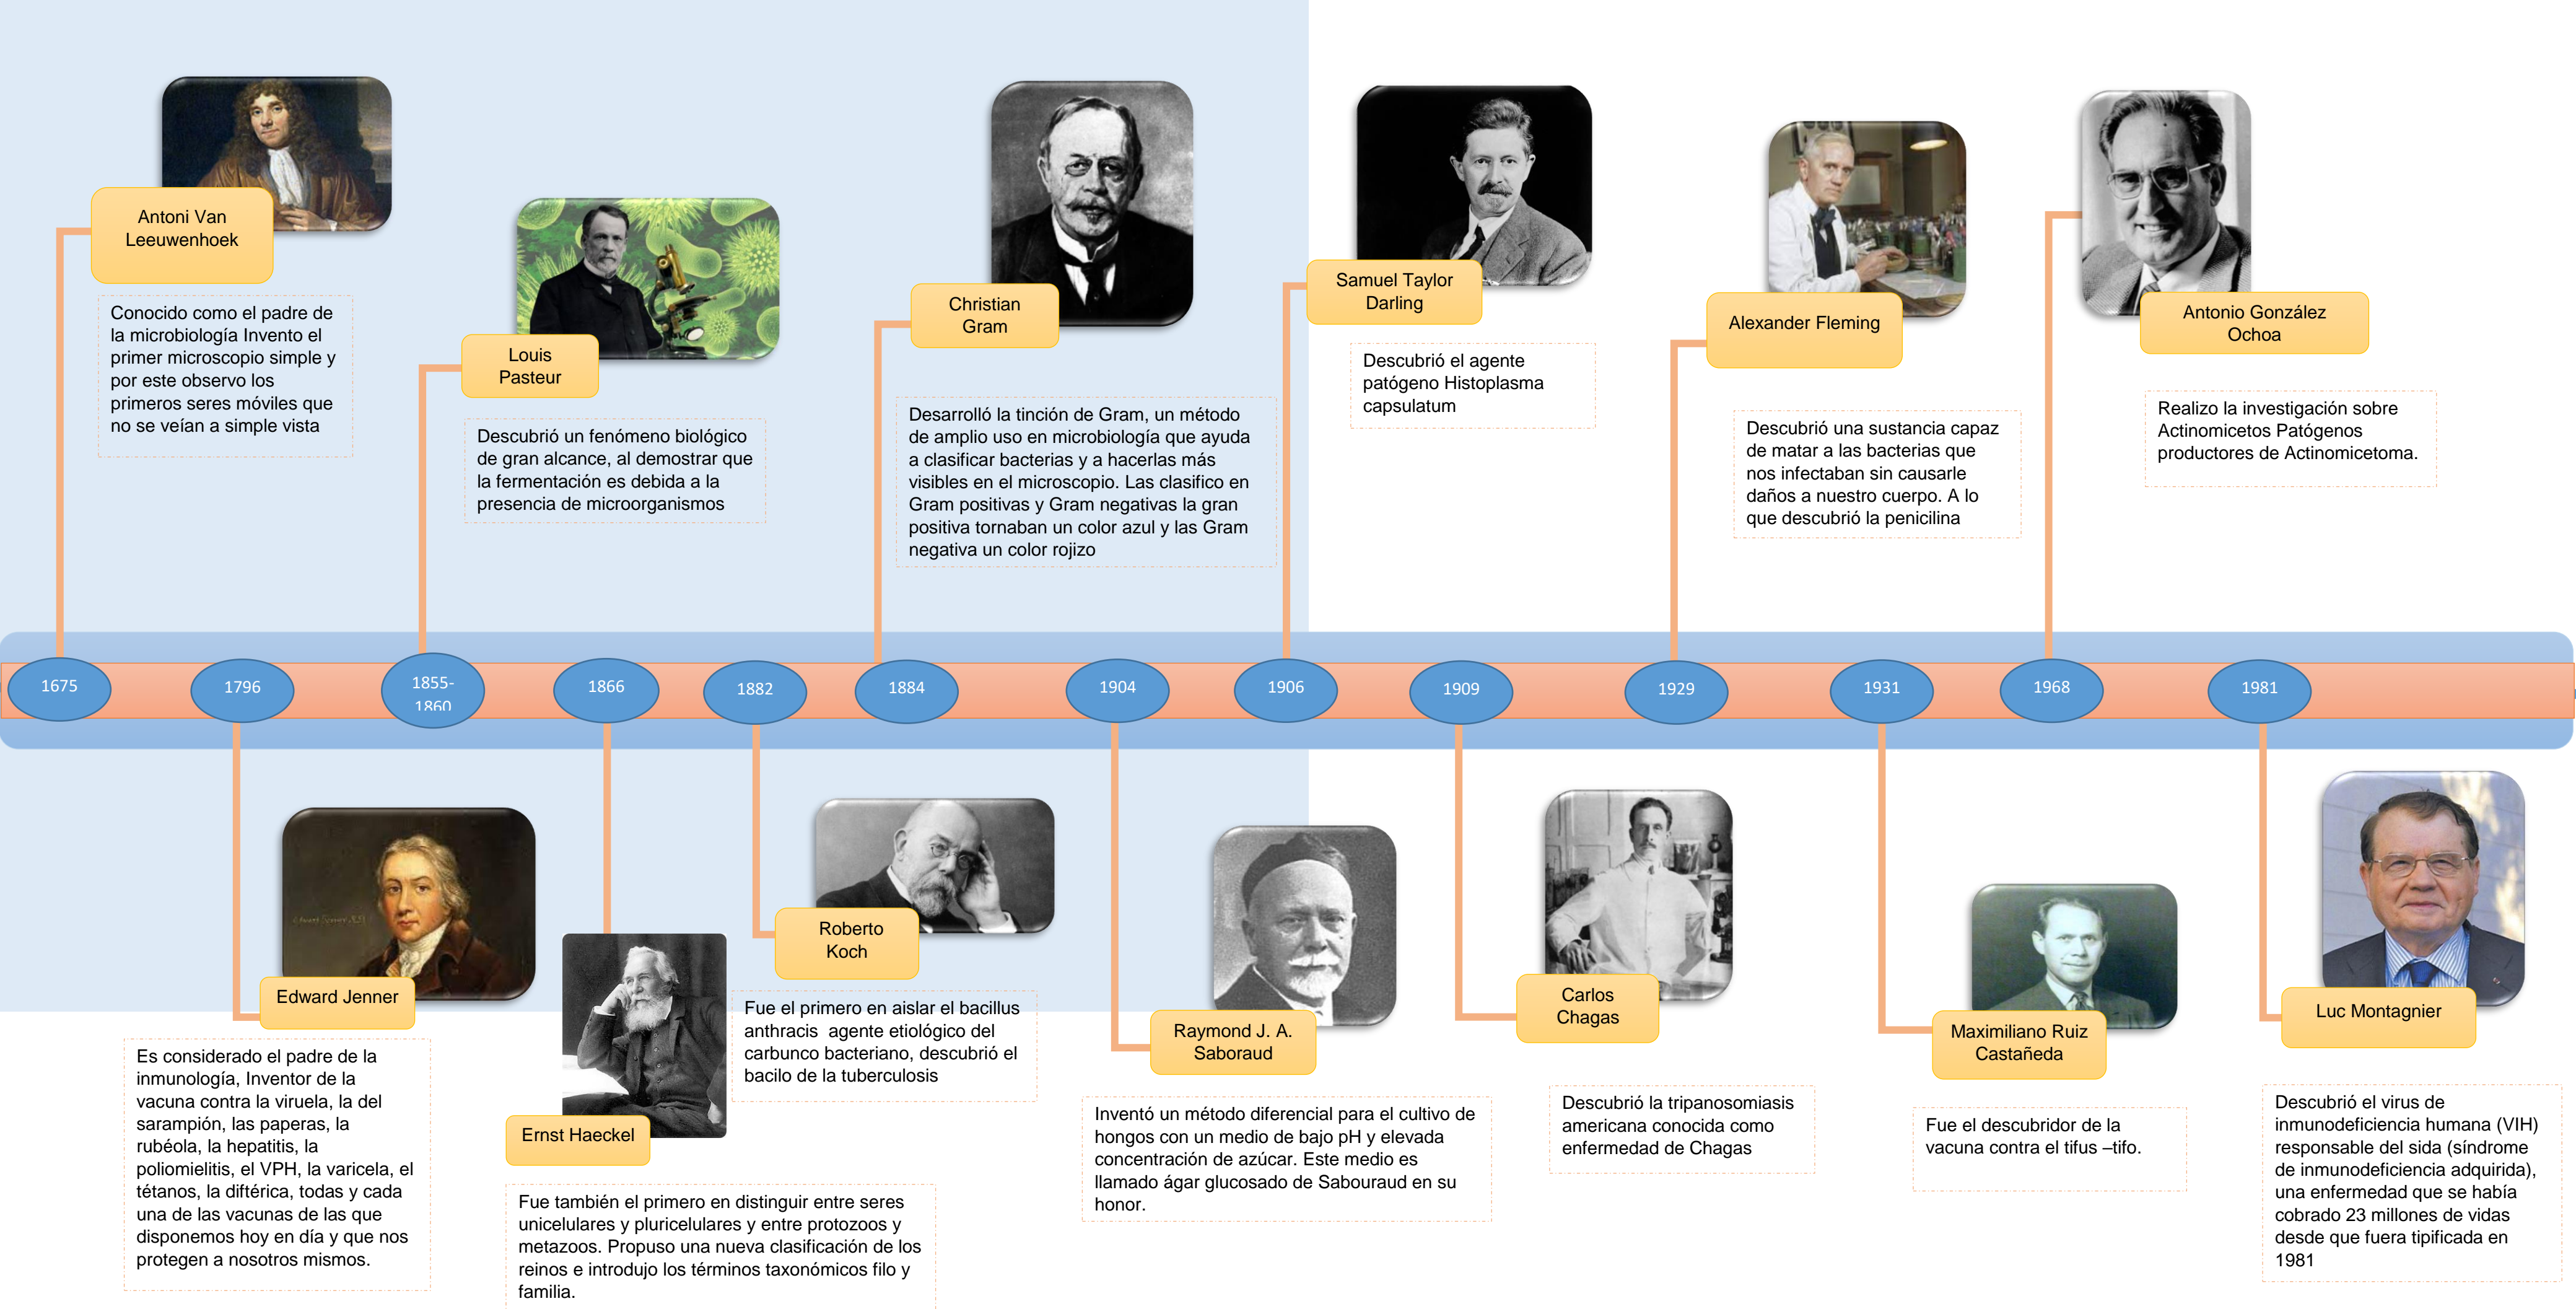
Antoni Van Leeuwenhoek

Conocido como el padre de la microbiología Invento el primer microscopio simple y por este observo los primeros seres móviles que no se veían a simple vista

Louis Pasteur

Descubrió un fenómeno biológico de gran alcance, al demostrar que la fermentación es debida a la presencia de microorganismos

Christian Gram

Desarrolló la tinción de Gram, un método de amplio uso en microbiología que ayuda a clasificar bacterias y a hacerlas más visibles en el microscopio. Las clasifico en Gram positivas y Gram negativas la gran positiva tornaban un color azul y las Gram negativa un color rojizo

Samuel Taylor Darling

Descubrió el agente patógeno Histoplasma capsulatum

Alexander Fleming

Descubrió una sustancia capaz de matar a las bacterias que nos infectaban sin causarle daños a nuestro cuerpo. A lo que descubrió la penicilina

Antonio González Ochoa

Realizo la investigación sobre Actinomicetos Patógenos productores de Actinomicetoma.

1675

1796

1855-1860

1866

1882

1884

1904

1906

1909

1929

1931

1968

1981

Edward Jenner

Es considerado el padre de la inmunología, Inventor de la vacuna contra la viruela, la del sarampión, las paperas, la rubéola, la hepatitis, la poliomielitis, el VPH, la varicela, el tétanos, la diftérica, todas y cada una de las vacunas de las que disponemos hoy en día y que nos protegen a nosotros mismos.

Ernst Haeckel

Fue también el primero en distinguir entre seres unicelulares y pluricelulares y entre protozoos y metazoos. Propuso una nueva clasificación de los reinos e introdujo los términos taxonómicos filo y familia.

Roberto Koch

Fue el primero en aislar el bacillus anthracis agente etiológico del carbunco bacteriano, descubrió el bacilo de la tuberculosis

Raymond J. A. Saboraud

Inventó un método diferencial para el cultivo de hongos con un medio de bajo pH y elevada concentración de azúcar. Este medio es llamado ágar glucosado de Sabouraud en su honor.

Carlos Chagas

Descubrió la tripanosomiasis americana conocida como enfermedad de Chagas

Maximiliano Ruiz Castañeda

Fue el descubridor de la vacuna contra el tifus –tifo.

Luc Montagnier

Descubrió el virus de inmunodeficiencia humana (VIH) responsable del sida (síndrome de inmunodeficiencia adquirida), una enfermedad que se había cobrado 23 millones de vidas desde que fuera tipificada en 1981